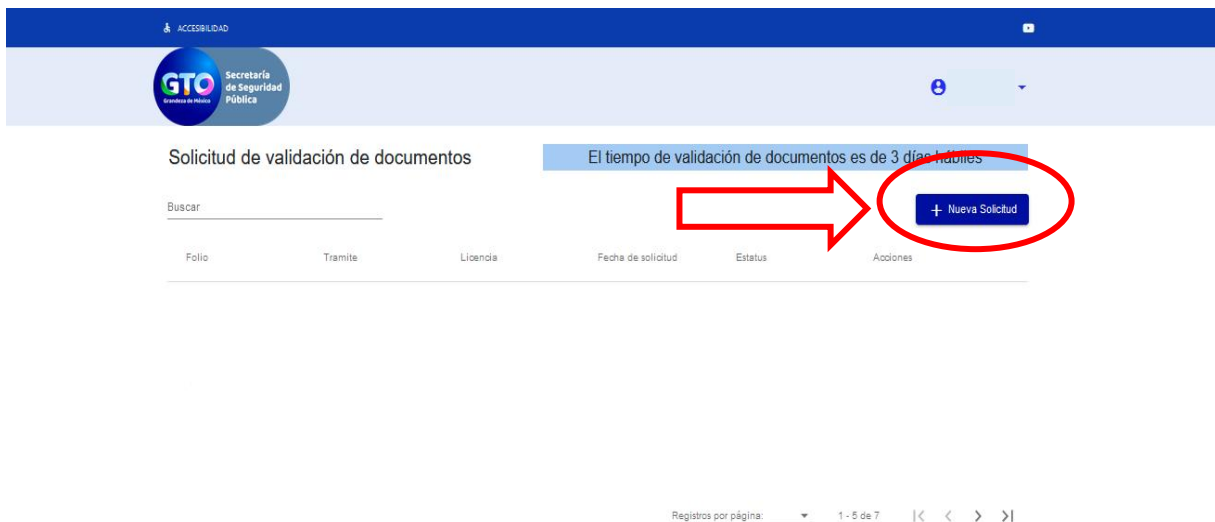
ACCESIBILIDAD

GTO Grandeza de México Secretaría de Seguridad Pública

Solicitud de validación de documentos

El tiempo de validación de documentos es de 3 días hábiles

Buscar

+ Nueva Solicitud

| Folio | Tramite | Licencia | Fecha de solicitud | Estatus | Acciones |
|---|---|---|---|---|---|

Registros por página: 1 - 5 de 7